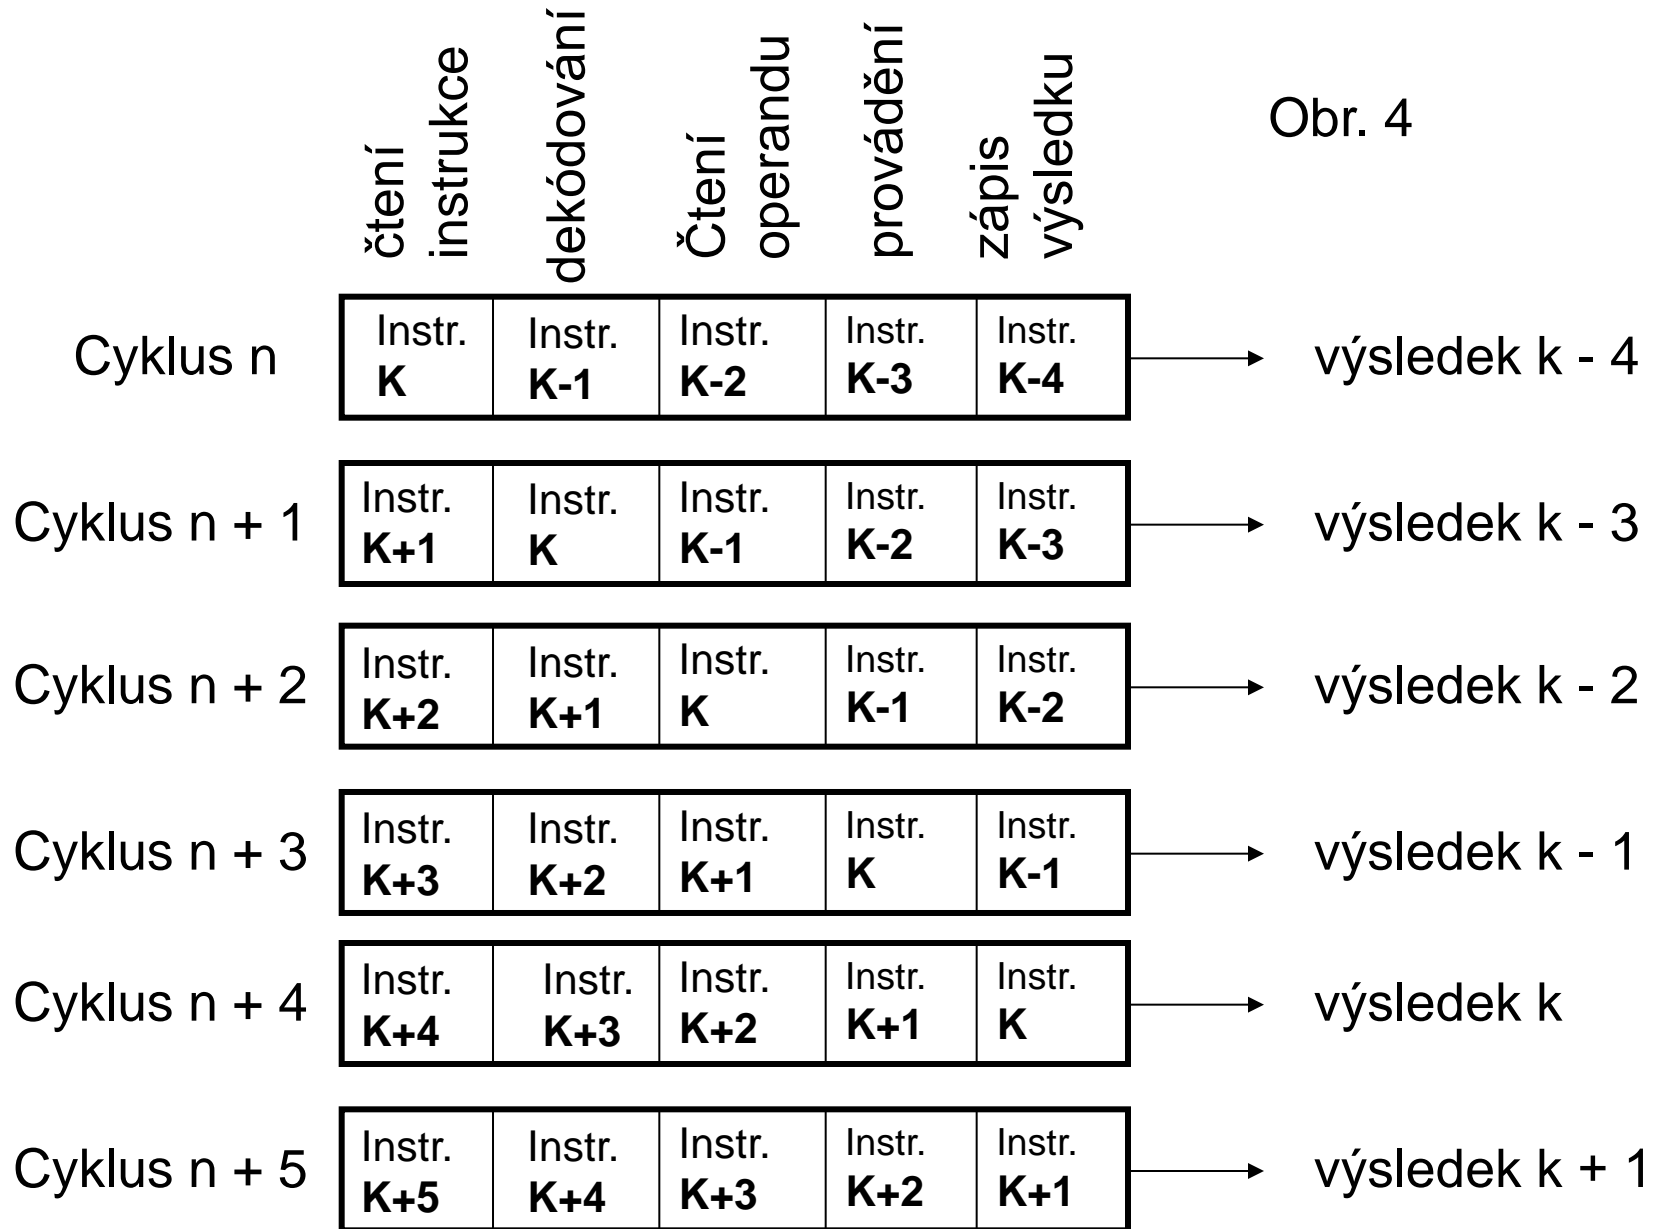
čtení instrukce | dekódování | Čtení operandu | provádění | zápis výsledku

Obr. 4

| Cyklus n | Instr. **K** | Instr. **K-1** | Instr. **K-2** | Instr. **K-3** | Instr. **K-4** | výsledek k - 4 |
|---|---|---|---|---|---|---|
| Cyklus n + 1 | Instr. **K+1** | Instr. **K** | Instr. **K-1** | Instr. **K-2** | Instr. **K-3** | výsledek k - 3 |
| Cyklus n + 2 | Instr. **K+2** | Instr. **K+1** | Instr. **K** | Instr. **K-1** | Instr. **K-2** | výsledek k - 2 |
| Cyklus n + 3 | Instr. **K+3** | Instr. **K+2** | Instr. **K+1** | Instr. **K** | Instr. **K-1** | výsledek k - 1 |
| Cyklus n + 4 | Instr. **K+4** | Instr. **K+3** | Instr. **K+2** | Instr. **K+1** | Instr. **K** | výsledek k |
| Cyklus n + 5 | Instr. **K+5** | Instr. **K+4** | Instr. **K+3** | Instr. **K+2** | Instr. **K+1** | výsledek k + 1 |